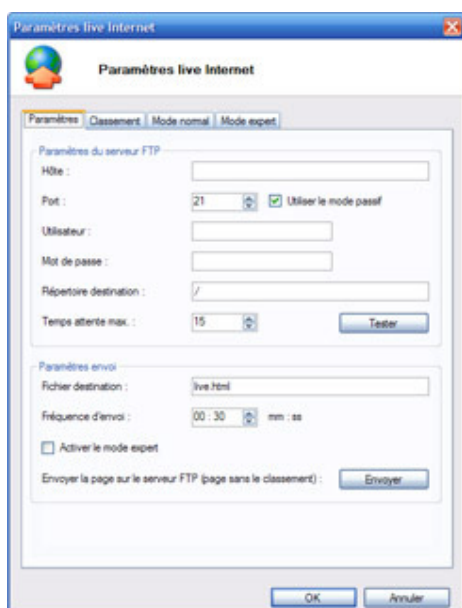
Paramètres live Internet

Paramètres live Internet

Paramètres | Classement | Mode normal | Mode expert

Paramètres du serveur FTP

Hôte :

Port : 21 Utiliser le mode passif

Utilisateur :

Mot de passe :

Répertoire destination : /

Temps attente max. : 15 Tester

Paramètres envoi

Fichier destination : live.html

Fréquence d'envoi : 00 : 30 mm : ss

Activer le mode expert

Envoyer la page sur le serveur FTP (page sans le classement) : Envoyer

OK Annuler